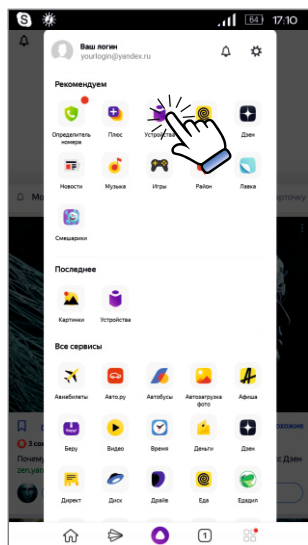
64 17:10

Ваш логин
yourlogin@yandex.ru

Рекомендуем

Определитель номера
Плюс
Устройства
Дзен
Новости
Музыка
Игры
Район
Лавка
Смешарики

Последнее

Картинки
Устройства

Все сервисы

Авиабилеты
Авто.ру
Автобусы
Автозагрузка фото
Афиша
Беру
Видео
Время
Деньги
Дзен
Директ
Диск
Драйв
Еда
Едадил

1